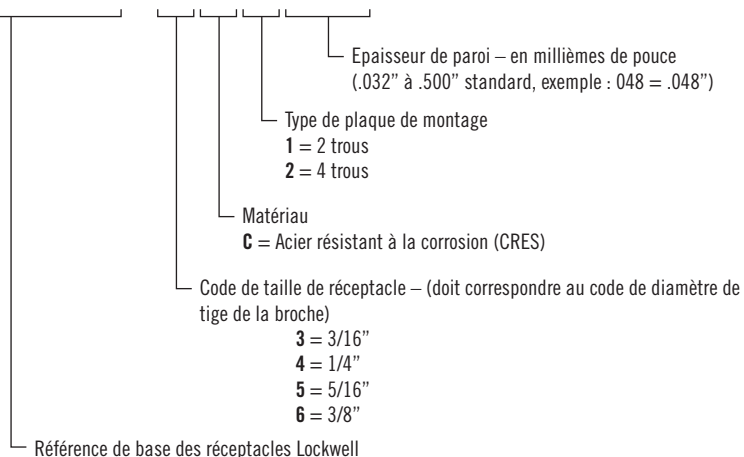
Epaisseur de paroi – en millièmes de pouce (.032" à .500" standard, exemple : 048 = .048")

Type de plaque de montage
**1** = 2 trous
**2** = 4 trous

Matériau
**C** = Acier résistant à la corrosion (CRES)

Code de taille de réceptacle – (doit correspondre au code de diamètre de tige de la broche)
**3** = 3/16"
**4** = 1/4"
**5** = 5/16"
**6** = 3/8"

Référence de base des réceptacles Lockwell